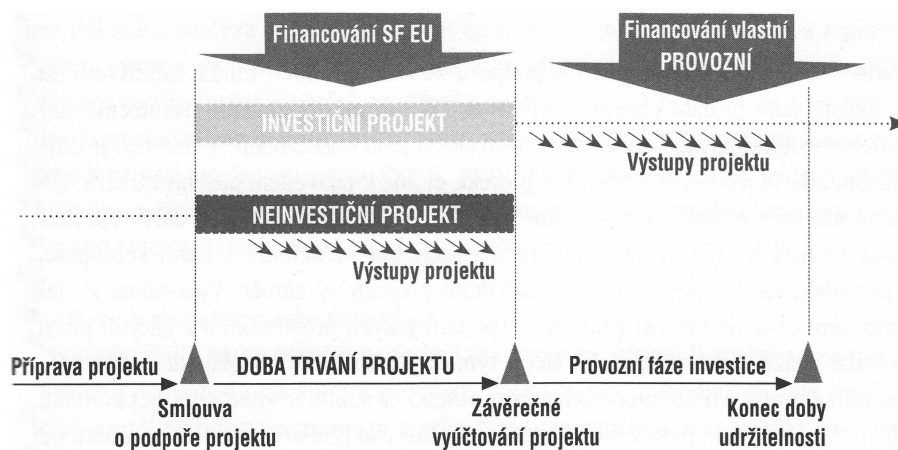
Financování SF EU

Financování vlastní PROVOZNÍ

INVESTIČNÍ PROJEKT

Výstupy projektu

NEINVESTIČNÍ PROJEKT

Výstupy projektu

Příprava projektu

DOBA TRVÁNÍ PROJEKTU

Provozní fáze investice

Smlouva o podpoře projektu

Závěrečné vyúčtování projektu

Konec doby udržitelnosti